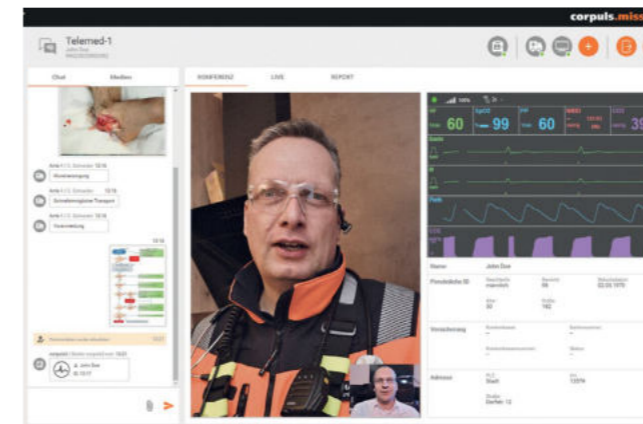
corpuls.miss

Telemed-1
John Doe

Chat
Medien

KONFERENZ
LIVE
REPORT

Arzt 12:16
Arzt 12:16
Schnellstmöglicher Transport
Arzt 12:16

12:18

John Doe

60
99
60
39

Name
John Doe

Persönliche ID

Versicherung

Adresse